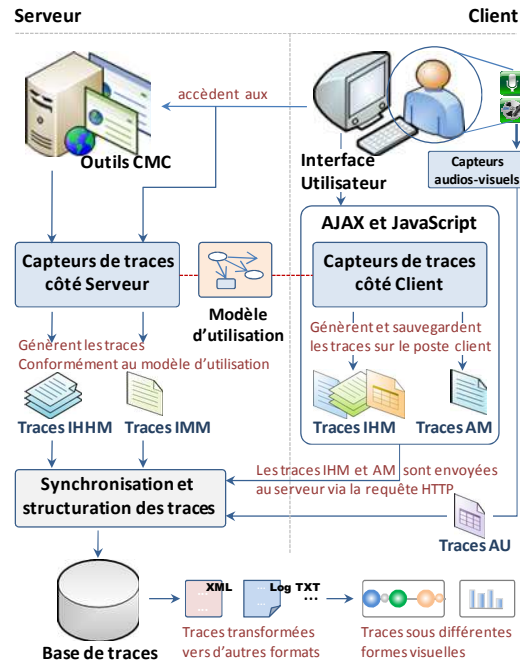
Serveur

Client

accèdent aux

Outils CMC

Interface Utilisateur

Capteurs audios-visuels

AJAX et JavaScript

Capteurs de traces côté Serveur

Modèle d'utilisation

Capteurs de traces côté Client

Génèrent les traces Conformément au modèle d'utilisation

Génèrent et sauvegardent les traces sur le poste client

Traces IHHM

Traces IMM

Traces IHM

Traces AM

Les traces IHM et AM sont envoyées au serveur via la requête HTTP

Synchronisation et structuration des traces

Traces AU

XML

Log TXT

...

Base de traces

Traces transformées vers d'autres formats

Traces sous différentes formes visuelles